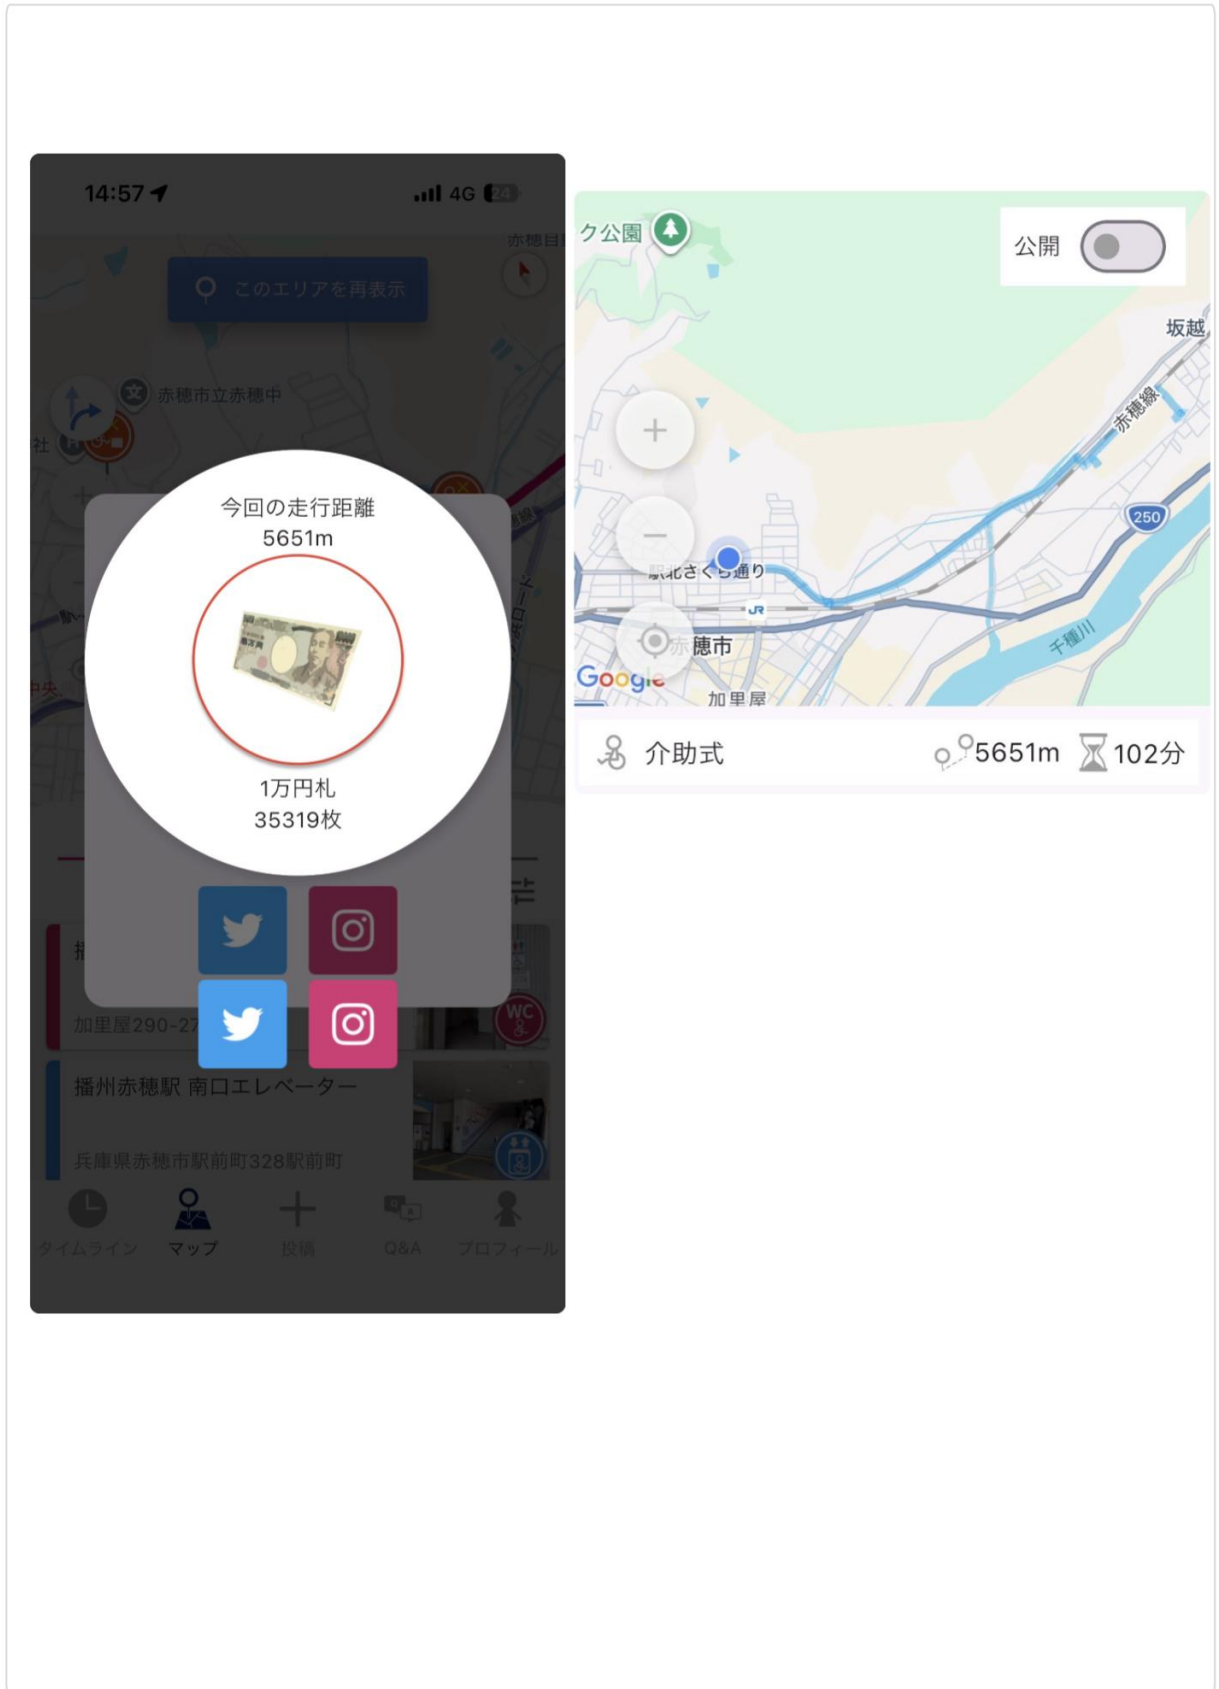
14:57
4G 24

このエリアを再表示

赤穂市立赤穂中

今回の走行距離
5651m

1万円札
35319枚

加里屋290-27

播州赤穂駅 南口エレベーター

兵庫県赤穂市駅前町328駅前町

タイムライン マップ 投稿 Q&A プロフィール

ク公園

公開

坂越

赤穂線

250

駅北さくら通り

JR

赤穂市

千種川

Google

加里屋

介助式 5651m 102分